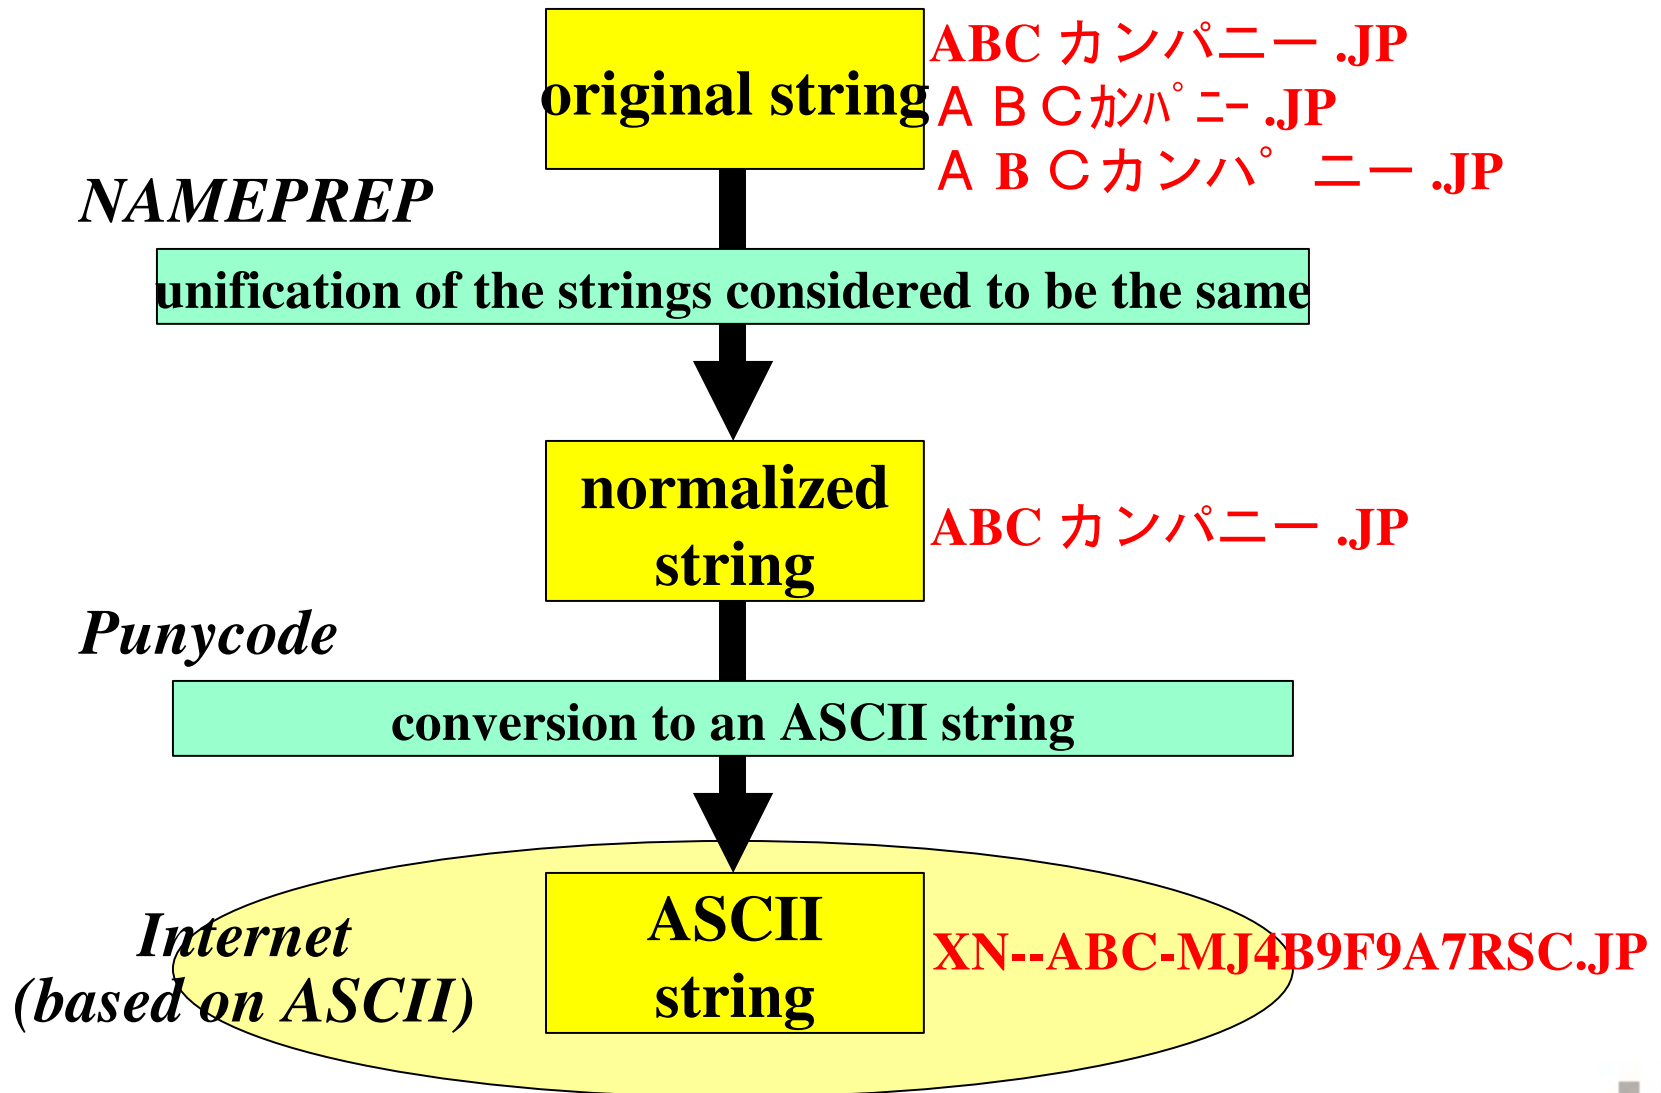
original string

ABC カンパニー .JP
ＡＢＣｶﾝﾊﾟﾆｰ .JP
ＡＢＣカンハ゜ニー .JP

NAMEPREP

unification of the strings considered to be the same

normalized string

ABC カンパニー .JP

Punycode

conversion to an ASCII string

Internet (based on ASCII)

ASCII string

XN--ABC-MJ4B9F9A7RSC.JP